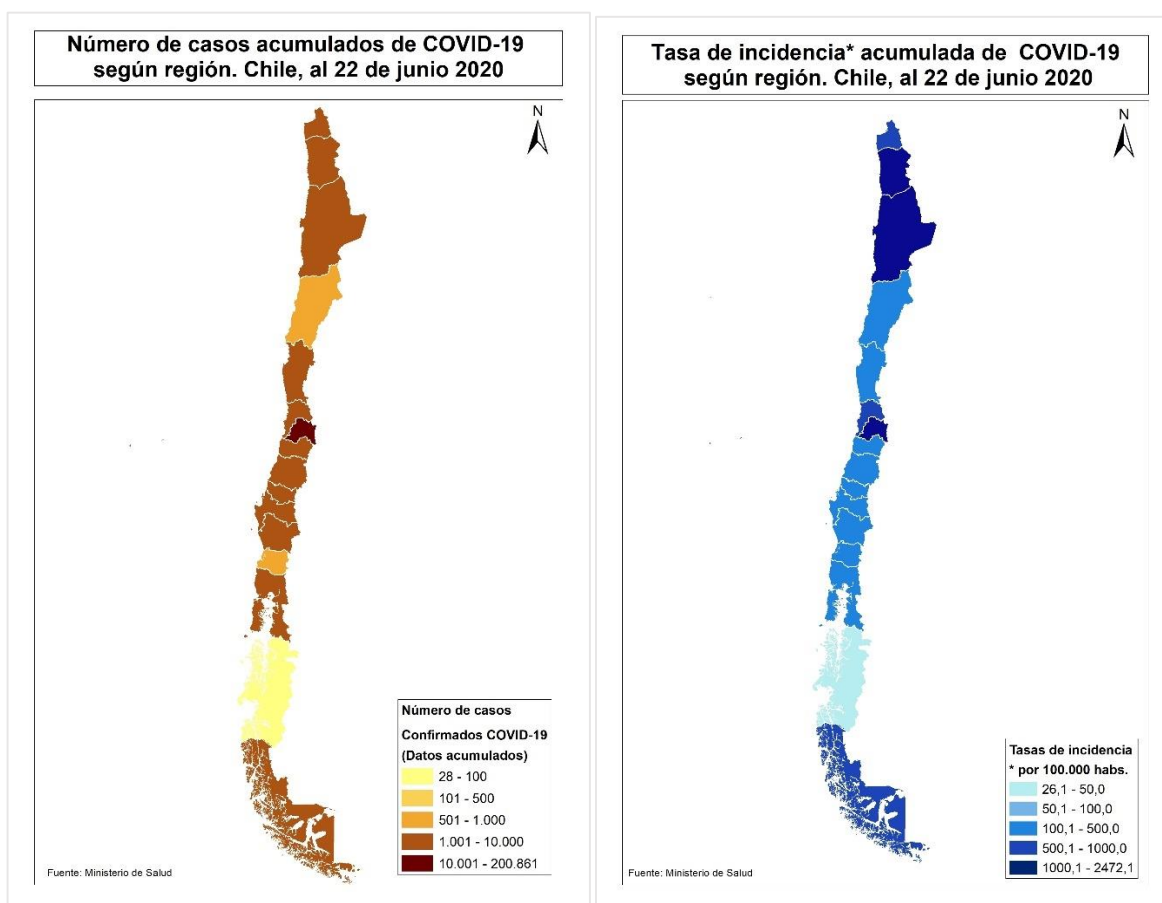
Número de casos acumulados de COVID-19 según región. Chile, al 22 de junio 2020

N

Número de casos
Confirmados COVID-19
(Datos acumulados)
28 - 100
101 - 500
501 - 1.000
1.001 - 10.000
10.001 - 200.861

Fuente: Ministerio de Salud

Tasa de incidencia* acumulada de COVID-19 según región. Chile, al 22 de junio 2020

N

Tasas de incidencia
* por 100.000 habs.
26,1 - 50,0
50,1 - 100,0
100,1 - 500,0
500,1 - 1000,0
1000,1 - 2472,1

Fuente: Ministerio de Salud